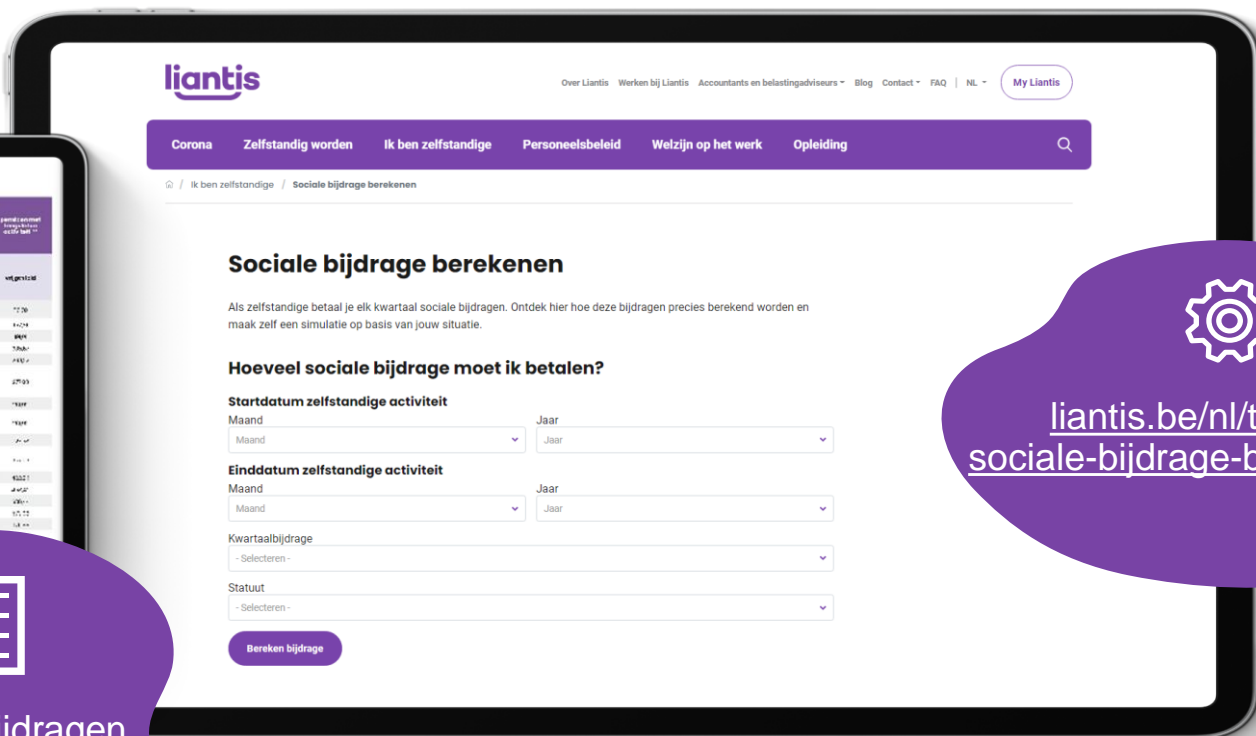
liantis

Over Liantis Werken bij Liantis Accountants en belastingadviseurs Blog Contact FAQ | NL My Liantis

Corona Zelfstandig worden Ik ben zelfstandige Personeelsbeleid Welzijn op het werk Opleiding

Ik ben zelfstandige / Sociale bijdrage berekenen

Sociale bijdrage berekenen

Als zelfstandige betaal je elk kwartaal sociale bijdragen. Ontdek hier hoe deze bijdragen precies berekend worden en maak zelf een simulatie op basis van jouw situatie.

Hoeveel sociale bijdrage moet ik betalen?

Startdatum zelfstandige activiteit
Maand
Maand
Jaar
Jaar

Einddatum zelfstandige activiteit
Maand
Maand
Jaar
Jaar

Kwartaalbijdrage
- Selecteren -

Statuut
- Selecteren -

Bereken bijdrage

liantis.be/nl/t
sociale-bijdrage-b

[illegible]

ijdragen